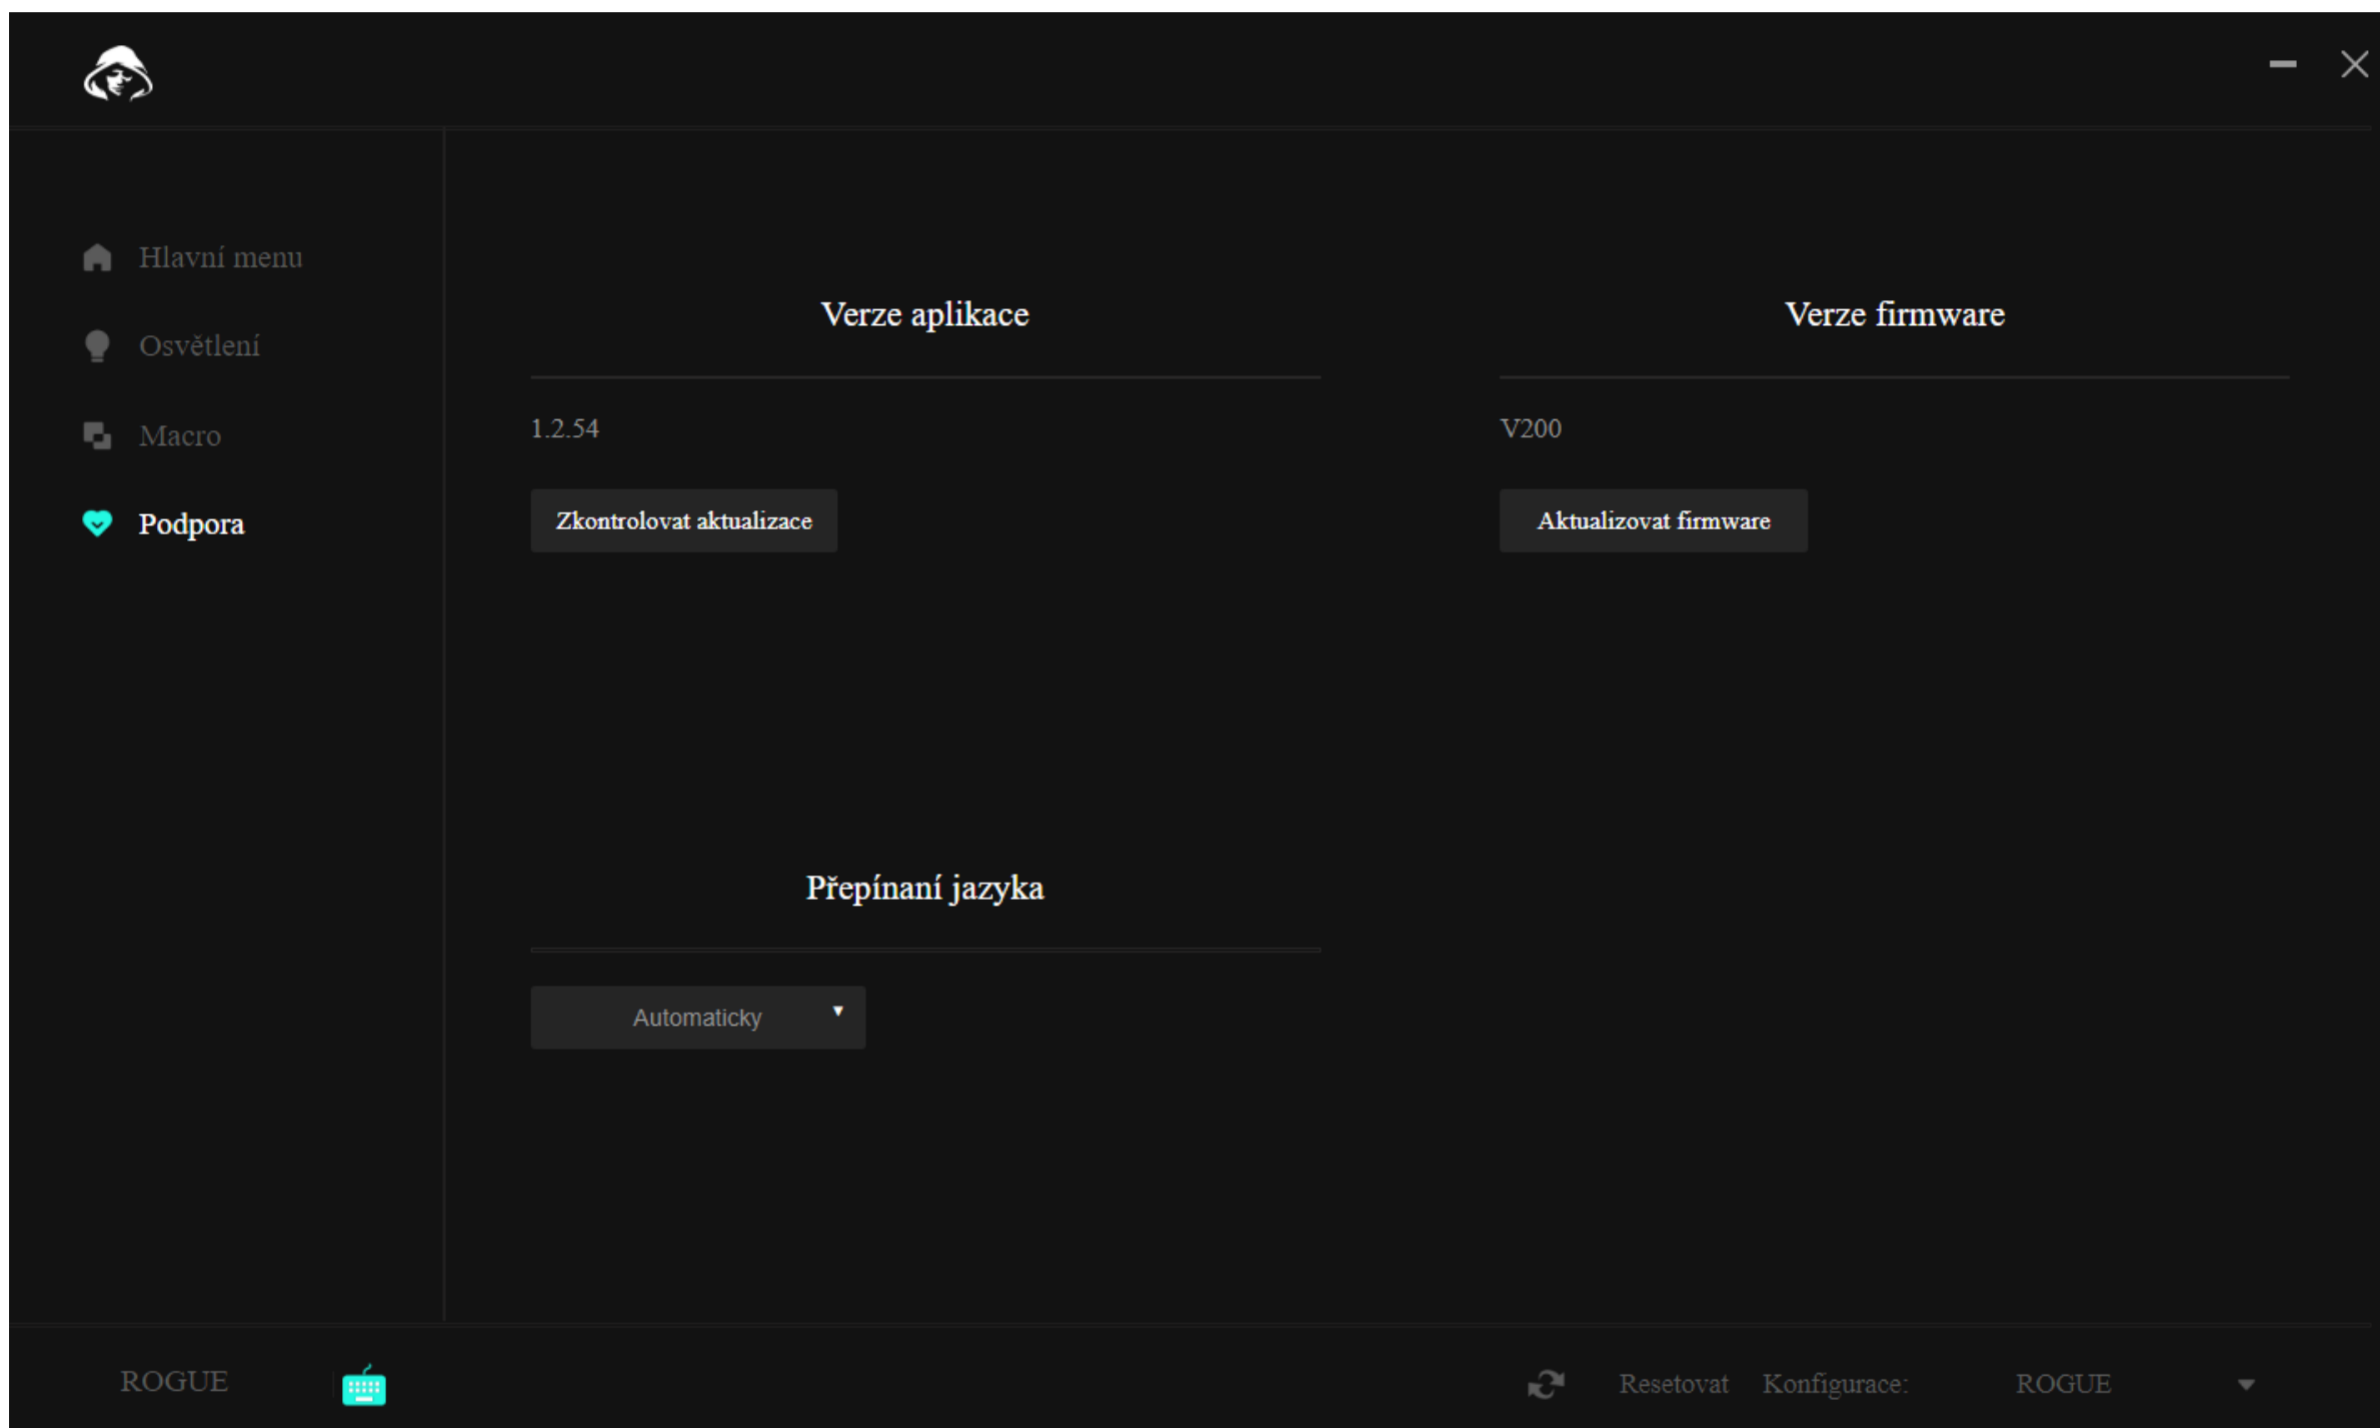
Hlavní menu

Osvětlení

Macro

Podpora

Verze aplikace

1.2.54

Zkontrolovat aktualizace

Verze firmware

V200

Aktualizovat firmware

Přepínaní jazyka

Automaticky

ROGUE

Resetovat Konfigurace: ROGUE